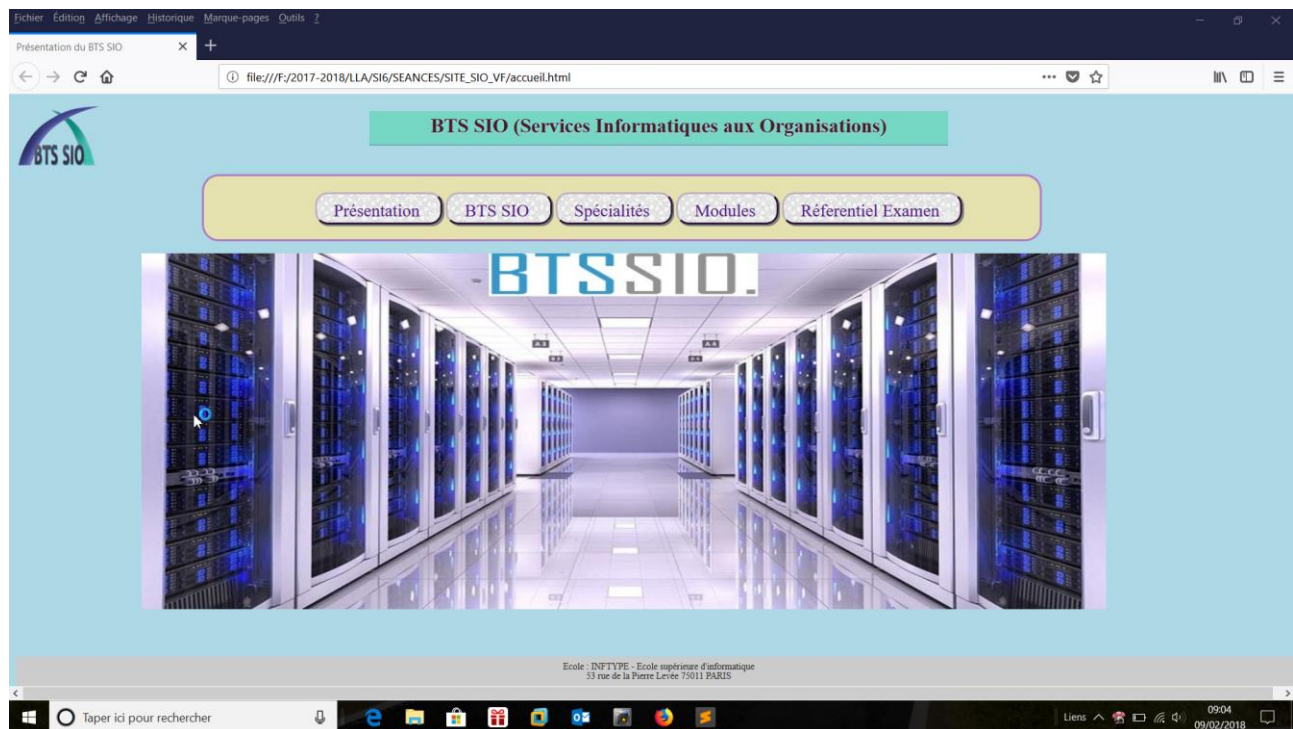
Fichier Édition Affichage Historique Marque-pages Outils ?

Présentation du BTS SIO ×

file:///F:/2017-2018/LLA/SI6/SEANCES/SITE_SIO_VF/accueil.html

BTS SIO

BTS SIO (Services Informatiques aux Organisations)

Présentation | BTS SIO | Spécialités | Modules | Réferentiel Examen

BTSSIO.

Ecole : INFTYPE - Ecole supérieure d'informatique
53 rue de la Pierre Levée 75011 PARIS

Taper ici pour rechercher

Liens

09:04
09/02/2018